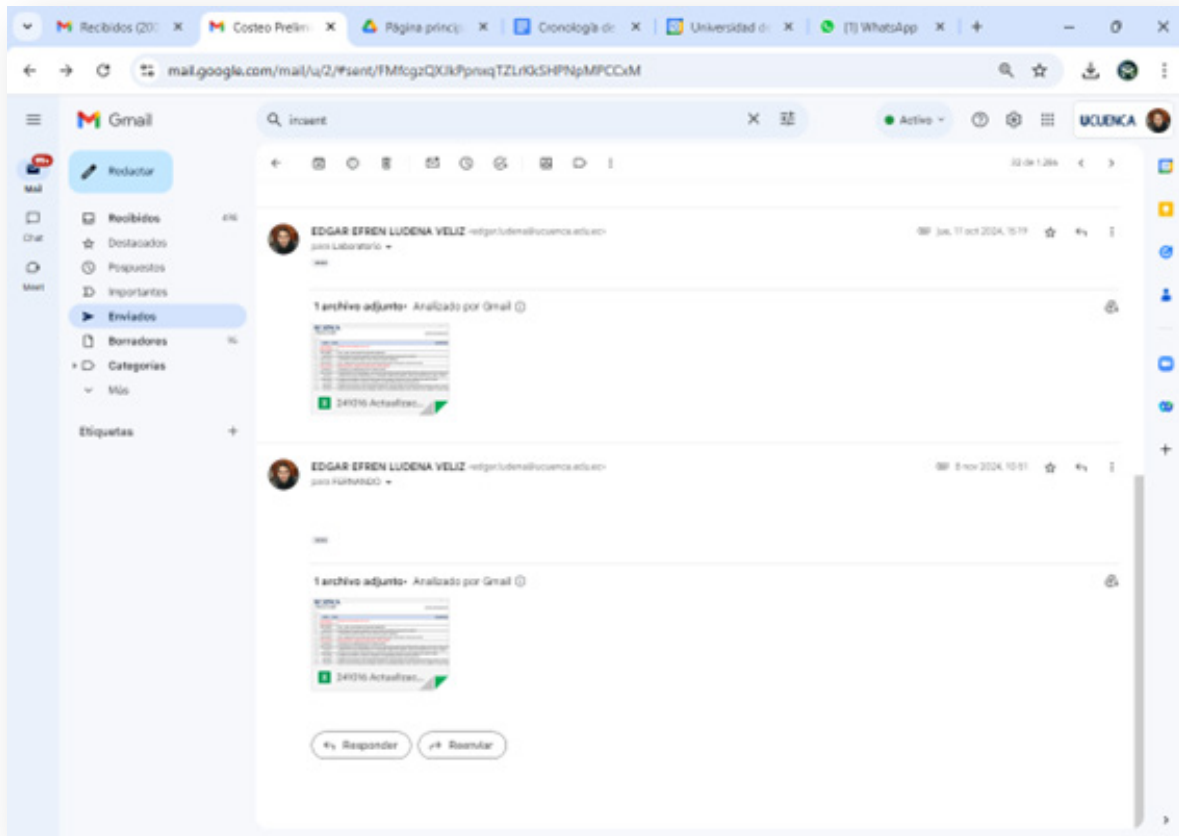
Recibidos (20 ×
Costeo Prelim ×
Página princip ×
Cronología de ×
Universidad de ×
(1) WhatsApp ×
+

mail.google.com/mail/u/2/#sent/FMfcgzQXJkPpnxqTZLrKkSHPNpMPCCxM

Gmail
incsent
Activo
UCUENCA

Mail
Chat
Meet

Redactar
Recibidos 416
Destacados
Pospuestos
Importantes
Enviados
Borradores 96
Categorías
Más
Etiquetas +

32 de 1.264

EDGAR EFREN LUDENA VELIZ <edgar.ludena@ucuenca.edu.ec>
para Laboratorio
jue, 17 oct 2024, 15:19

1 archivo adjunto • Analizado por Gmail ⓘ
241016 Actualizac...

EDGAR EFREN LUDENA VELIZ <edgar.ludena@ucuenca.edu.ec>
para FERNANDO
8 nov 2024, 10:51

1 archivo adjunto • Analizado por Gmail ⓘ
241016 Actualizac...

Responder
Reenviar